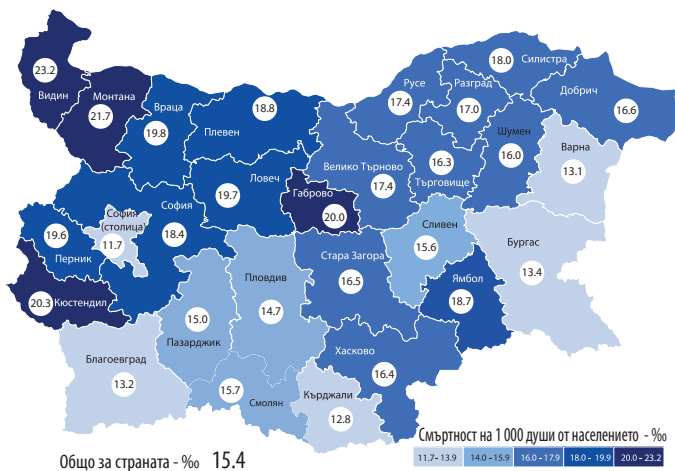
23.2
Видин
Монтана
21.7
Враца
19.8
Плевен
18.8
Русе
17.4
18.0
Силистра
Разград
17.0
Добрич
16.6
Шумен
16.0
Варна
13.1
Велико Търново
17.4
16.3
Търговище
Ловеч
19.7
Габрово
20.0
София (столица)
11.7
София
18.4
19.6
Перник
20.3
Кюстендил
Сливен
15.6
Бургас
13.4
Стара Загора
16.5
Ямбол
18.7
Пловдив
14.7
15.0
Пазарджик
Благоевград
13.2
15.7
Смолян
Хасково
16.4
Кърджали
12.8
Общо за страната - ‰ 15.4
Смъртност на 1 000 души от населението - ‰
11.7 - 13.9
14.0 - 15.9
16.0 - 17.9
18.0 - 19.9
20.0 - 23.2